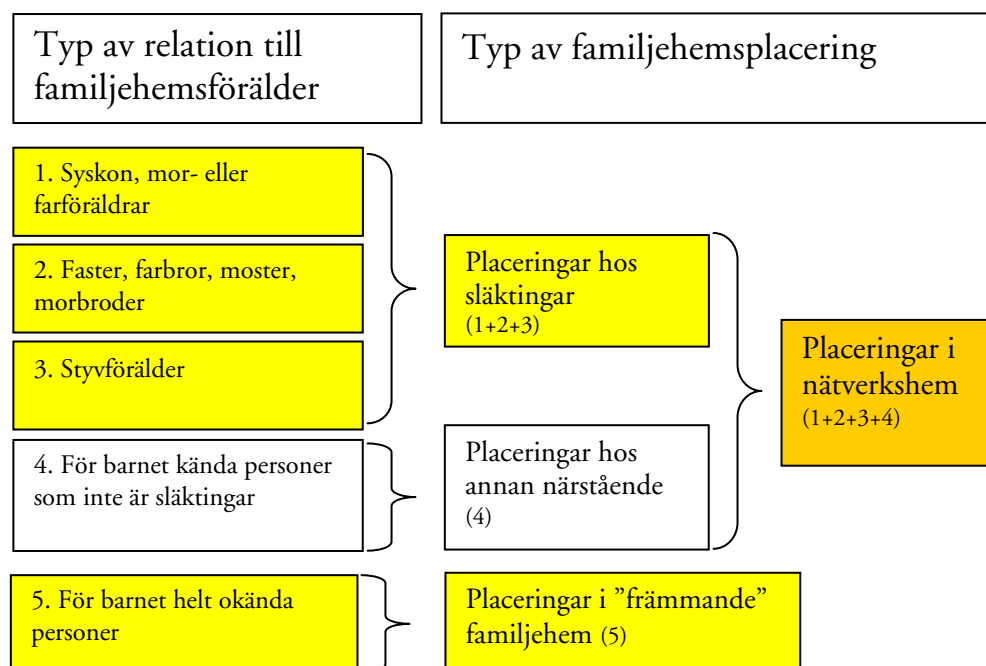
Typ av relation till familjehemsförälder

Typ av familjehemsplacering

1. Syskon, mor- eller farföräldrar

2. Faster, farbror, moster, morbroder

3. Styvförälder

Placeringar hos släktingar (1+2+3)

Placeringar i nätverkshem (1+2+3+4)

4. För barnet kända personer som inte är släktingar

Placeringar hos annan närstående (4)

5. För barnet helt okända personer

Placeringar i "främmande" familjehem (5)